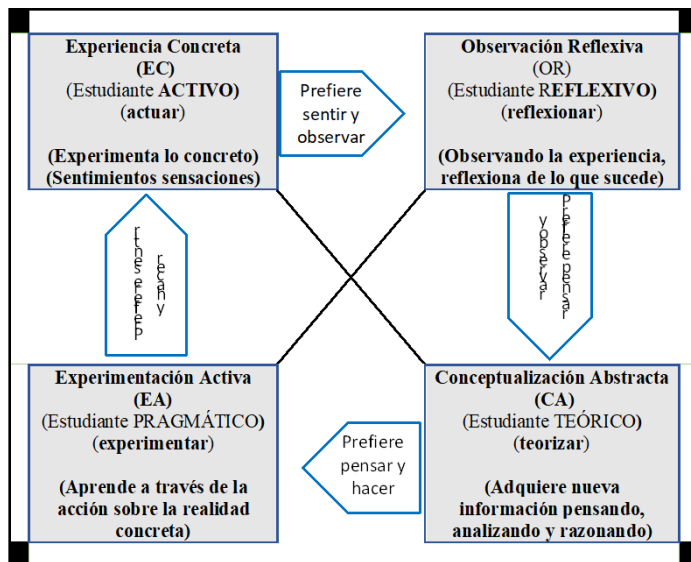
Experiencia Concreta
(EC)
(Estudiante ACTIVO)
(actuar)

(Experimenta lo concreto)
(Sentimientos sensaciones)

Prefiere sentir y observar

Observación Reflexiva
(OR)
(Estudiante REFLEXIVO)
(reflexionar)

(Observando la experiencia, reflexiona de lo que sucede)

Prefiere pensar y observar

Prefiere sentir y hacer

Experimentación Activa
(EA)
(Estudiante PRAGMÁTICO)
(experimentar)

(Aprende a través de la acción sobre la realidad concreta)

Prefiere pensar y hacer

Conceptualización Abstracta
(CA)
(Estudiante TEÓRICO)
(teorizar)

(Adquiere nueva información pensando, analizando y razonando)